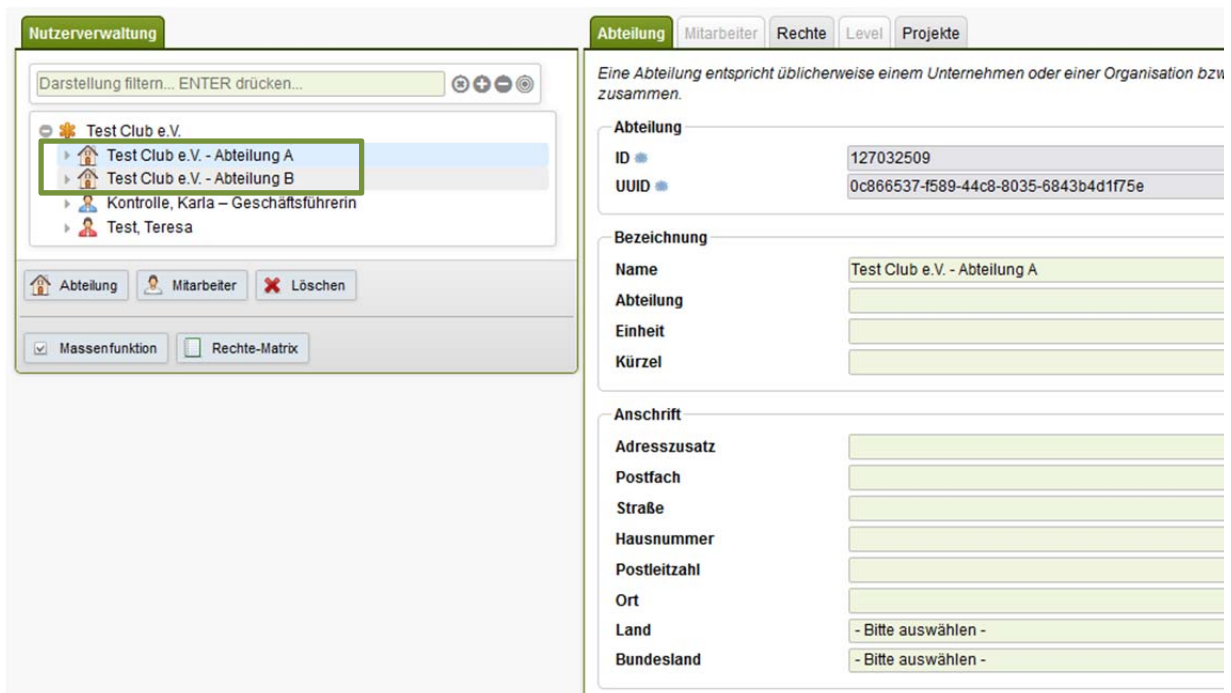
Nutzerverwaltung

Darstellung filtern... ENTER drücken...

Test Club e.V.
Test Club e.V. - Abteilung A
Test Club e.V. - Abteilung B
Kontrolle, Karla – Geschäftsführerin
Test, Teresa

Abteilung
Mitarbeiter
Löschen

Massenfunktion
Rechte-Matrix

Abteilung
Mitarbeiter
Rechte
Level
Projekte

Eine Abteilung entspricht üblicherweise einem Unternehmen oder einer Organisation bzw zusammen.

Abteilung

| ID | 127032509 |
|---|---|
| UUID | 0c866537-f589-44c8-8035-6843b4d1f75e |

Bezeichnung

| Name | Test Club e.V. - Abteilung A |
|---|---|
| Abteilung | |
| Einheit | |
| Kürzel | |

Anschrift

| Adresszusatz | |
|---|---|
| Postfach | |
| Straße | |
| Hausnummer | |
| Postleitzahl | |
| Ort | |
| Land | - Bitte auswählen - |
| Bundesland | - Bitte auswählen - |